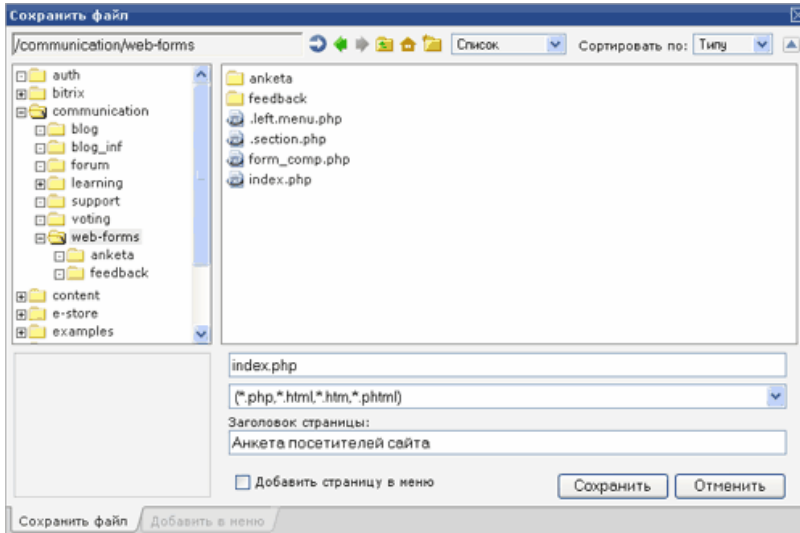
Сохранить файл

/communication/web-forms

Список

Сортировать по: Типу

auth
bitrix
communication
blog
blog_inf
forum
learning
support
voting
web-forms
anketa
feedback
content
e-store
examples

anketa
feedback
.left.menu.php
.section.php
form_comp.php
index.php

index.php

(*.php,*.html,*.htm,*.phtml)

Заголовок страницы:

Анкета посетителей сайта

Добавить страницу в меню

Сохранить

Отменить

Сохранить файл

Добавить в меню